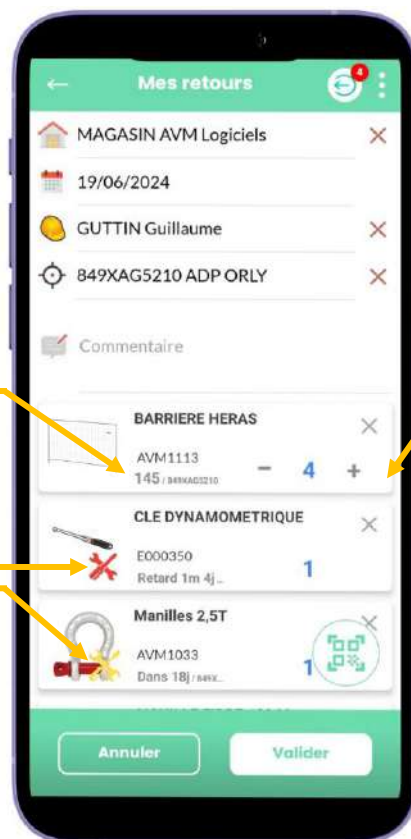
Mes retours

4

MAGASIN AVM Logiciels

19/06/2024

GUTTIN Guillaume

849XAG5210 ADP ORLY

Commentaire

BARRIERE HERAS

AVM1113

145 / 849XAG5210

−

4

+

CLE DYNAMOMETRIQUE

E000350

Retard 1m 4j..

1

Manilles 2,5T

AVM1033

Dans 18j / 849X..

1

Annuler

Valider